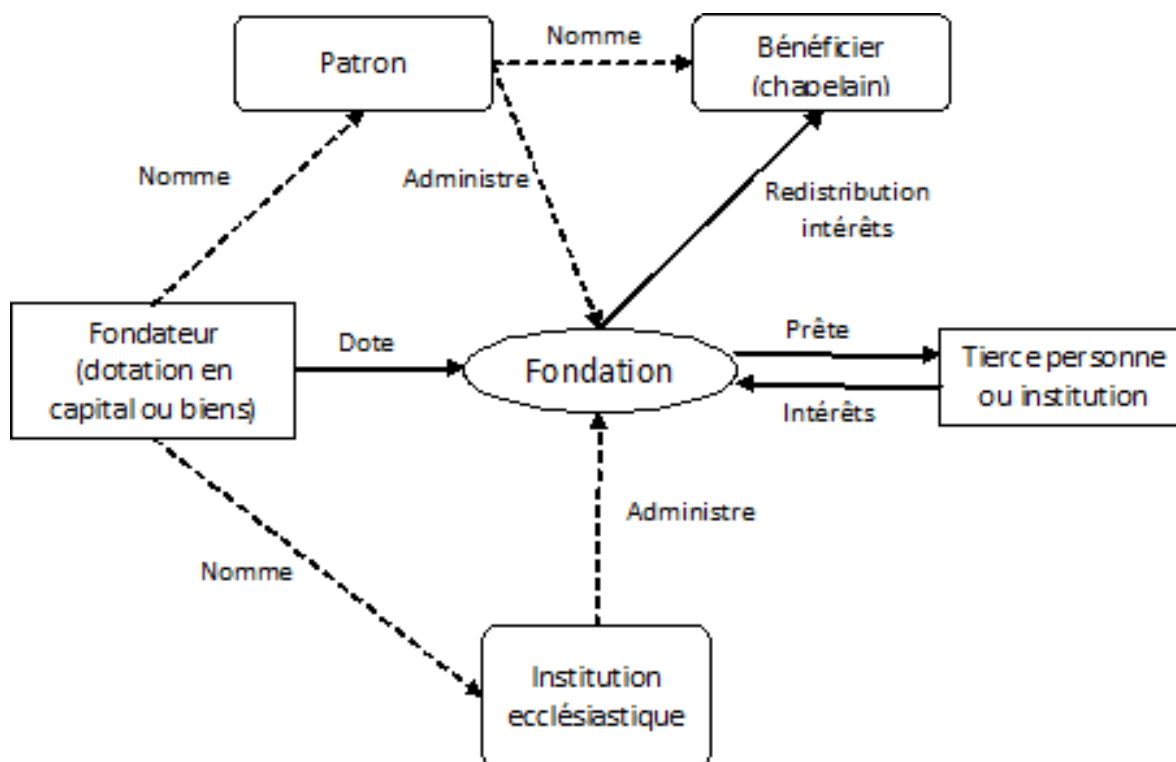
Patron

Nomme

Bénéficier (chapelain)

Nomme

Administre

Redistribution intérêts

Fondateur (dotation en capital ou biens)

Dote

Fondation

Prête

Tierce personne ou institution

Intérêts

Administre

Nomme

Institution ecclésiastique